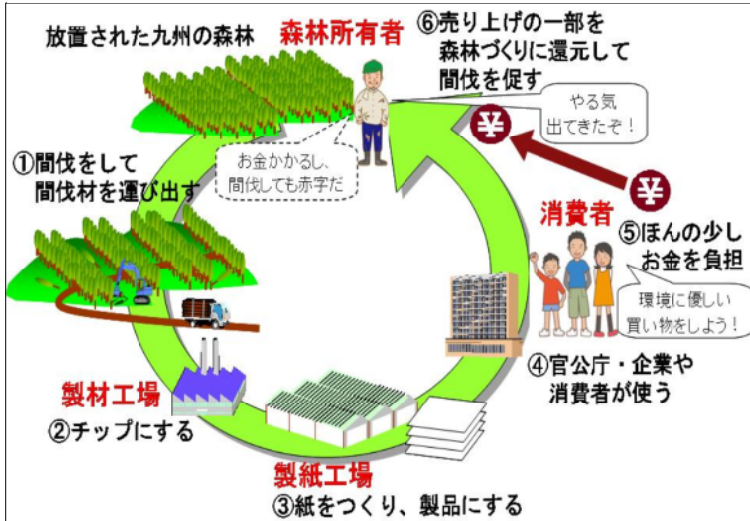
放置された九州の森林

森林所有者

⑥売り上げの一部を森林づくりに還元して間伐を促す

やる気出てきたぞ！

¥

お金かかるし、間伐しても赤字だ

①間伐をして間伐材を運び出す

¥

消費者

⑤ほんの少しお金を負担

環境に優しい買い物をしよう！

製材工場

②チップにする

④官公庁・企業や消費者が使う

製紙工場

③紙をつくり、製品にする